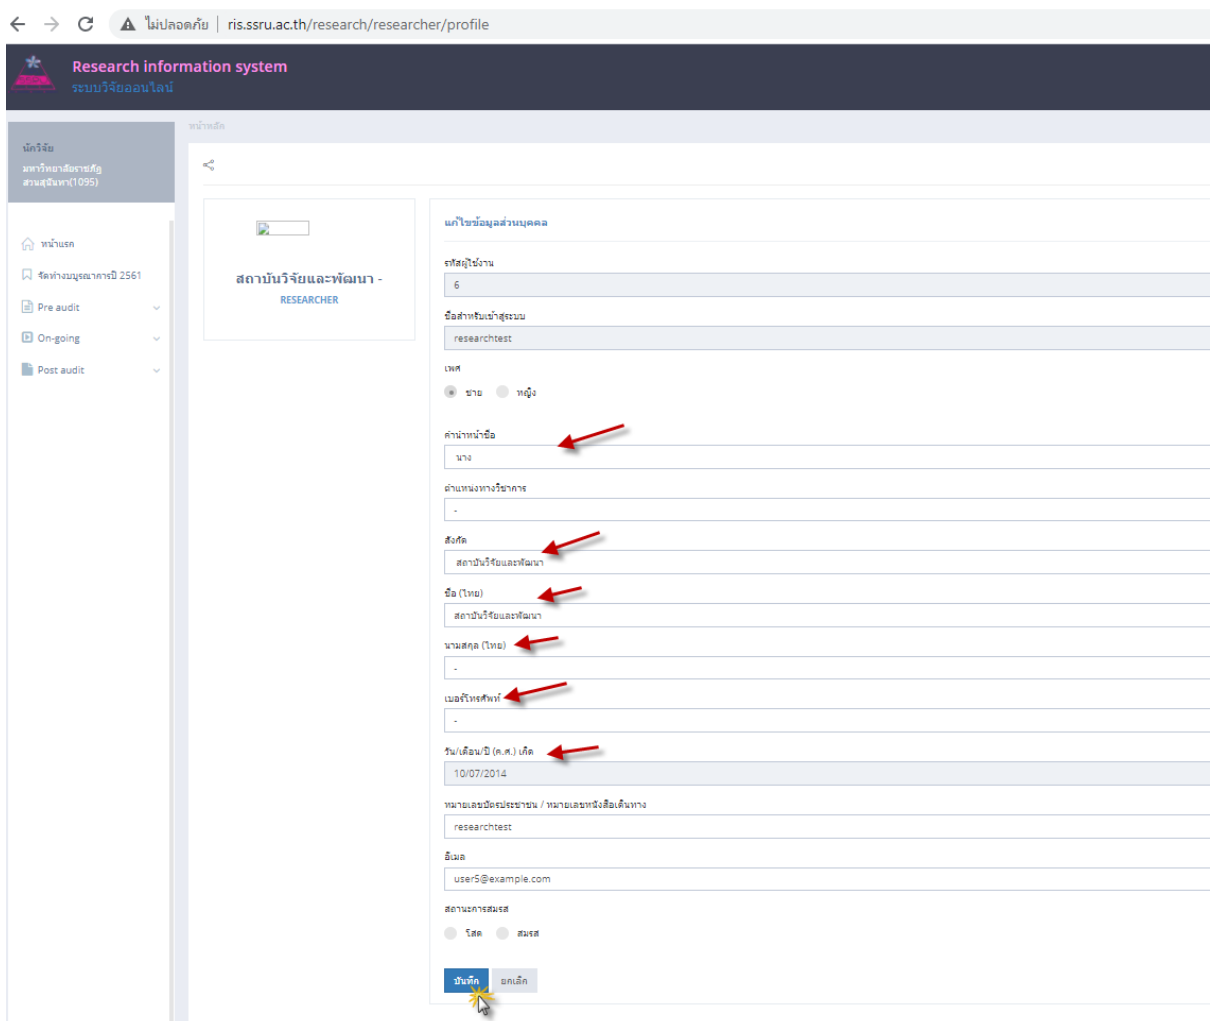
ไม่ปลอดภัย | ris.ssru.ac.th/research/researcher/profile

Research information system
ระบบวิจัยออนไลน์

หน้าหลัก

นักวิจัย
มหาวิทยาลัยราชภัฏสวนสุนันทา(1095)

หน้าแรก
จัดทำงบบูรณาการปี 2561
Pre audit
On-going
Post audit

สถาบันวิจัยและพัฒนา -
RESEARCHER

แก้ไขข้อมูลส่วนบุคคล

รหัสผู้ใช้งาน
6

ชื่อสำหรับเข้าสู่ระบบ
researchtest

เพศ
ชาย หญิง

คำนำหน้าชื่อ
นาง

ตำแหน่งทางวิชาการ
-

สังกัด
สถาบันวิจัยและพัฒนา

ชื่อ (ไทย)
สถาบันวิจัยและพัฒนา

นามสกุล (ไทย)
-

เบอร์โทรศัพท์
-

วัน/เดือน/ปี (ค.ศ.) เกิด
10/07/2014

หมายเลขบัตรประชาชน / หมายเลขหนังสือเดินทาง
researchtest

อีเมล
user5@example.com

สถานะการสมรส
โสด สมรส

บันทึก ยกเลิก